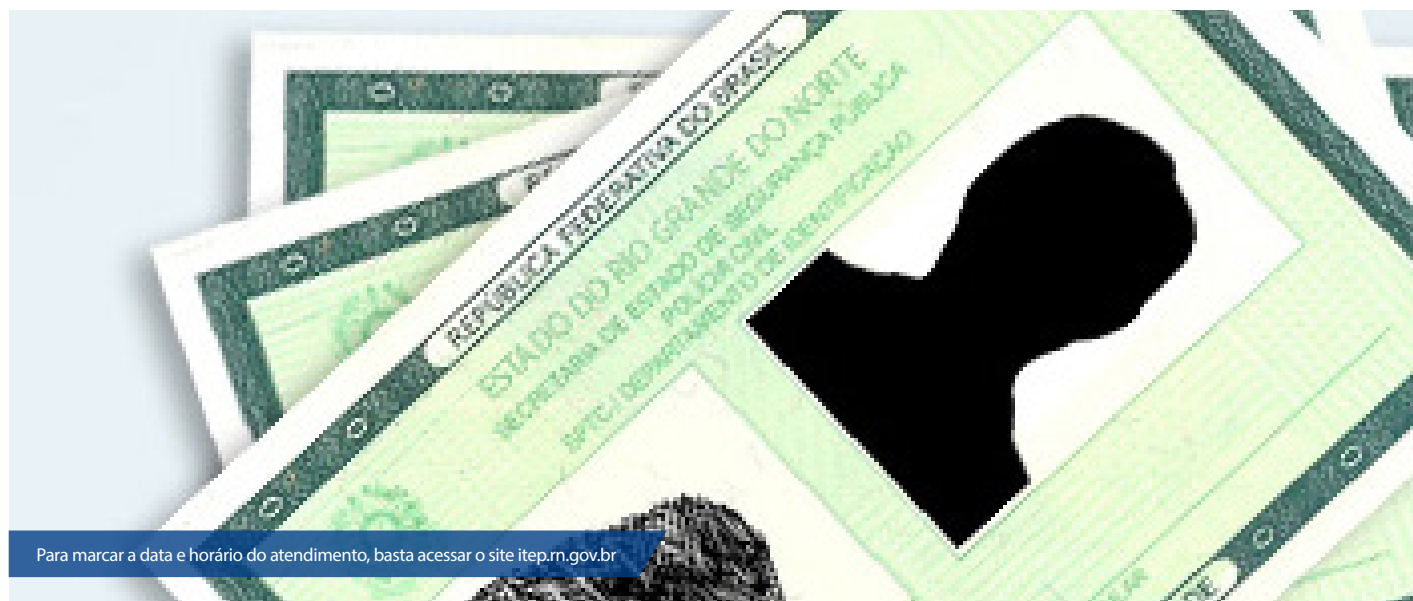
REPÚBLICA FEDERATIVA DO BRASIL
ESTADO DO RIO GRANDE DO NORTE
SECRETARIA DE ESTADO DE SEGURANÇA PÚBLICA
POLÍCIA CIVIL
SPTC / DEPARTAMENTO DE IDENTIFICAÇÃO

Para marcar a data e horário do atendimento, basta acessar o site itep.rn.gov.br